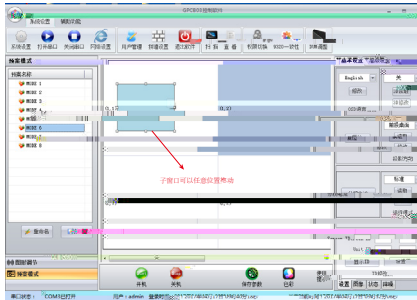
系统设置　辅助功能
GPC800控制软件
系统设置　打开串口　关闭串口　网络设置　用户管理　拼接设置　退出软件　拆　分　叠　叠　创建拼接　8000一键性　非屏调整
预案模式
预案名称
用例 1
用例 2
用例 3
用例 4
用例 5
用例 6
用例 7
English
关
子窗口可以任意拖曳移动
重命名
图层属性
预案模式
开机　关机　保存参数　色彩
用户：admin
设置　图像　状态　屏幕
串口状态：　COM3已打开